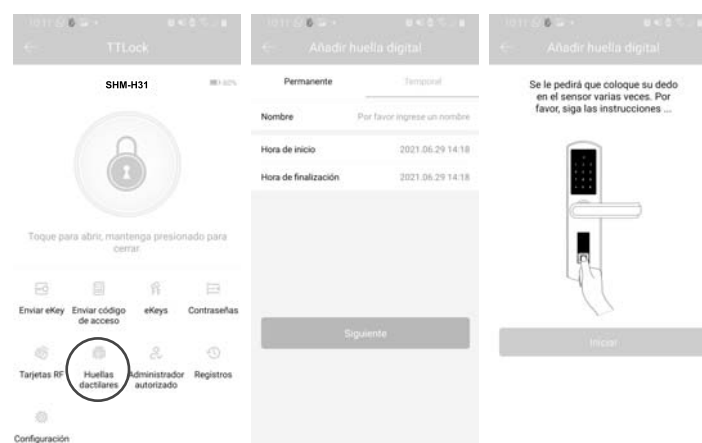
TTLock

SHM-H31

Toque para abrir, mantenga presionado para cerrar

Enviar eKey
Enviar código de acceso
eKeys
Contraseñas
Tarjetas RF
Huellas dactilares
Administrador autorizado
Registros
Configuración

Añadir huella digital

Permanente
Temporal

Nombre
Por favor ingrese un nombre

Hora de inicio
2021.06.29 14:18

Hora de finalización
2021.06.29 14:18

Siguiente

Añadir huella digital

Se le pedirá que coloque su dedo en el sensor varias veces. Por favor, siga las instrucciones ...

Iniciar